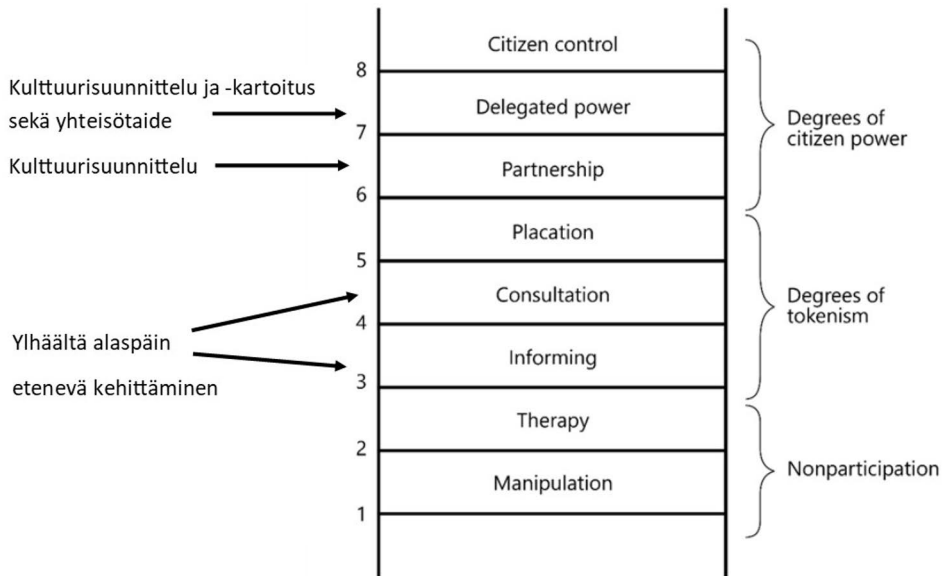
Kulttuurisuunnittelu ja -kartoitus sekä yhteisötaide

Kulttuurisuunnittelu

Ylhäältä alaspäin etenevä kehittäminen

8 Citizen control
7 Delegated power
6 Partnership
5 Placation
4 Consultation
3 Informing
2 Therapy
1 Manipulation

Degrees of citizen power

Degrees of tokenism

Nonparticipation